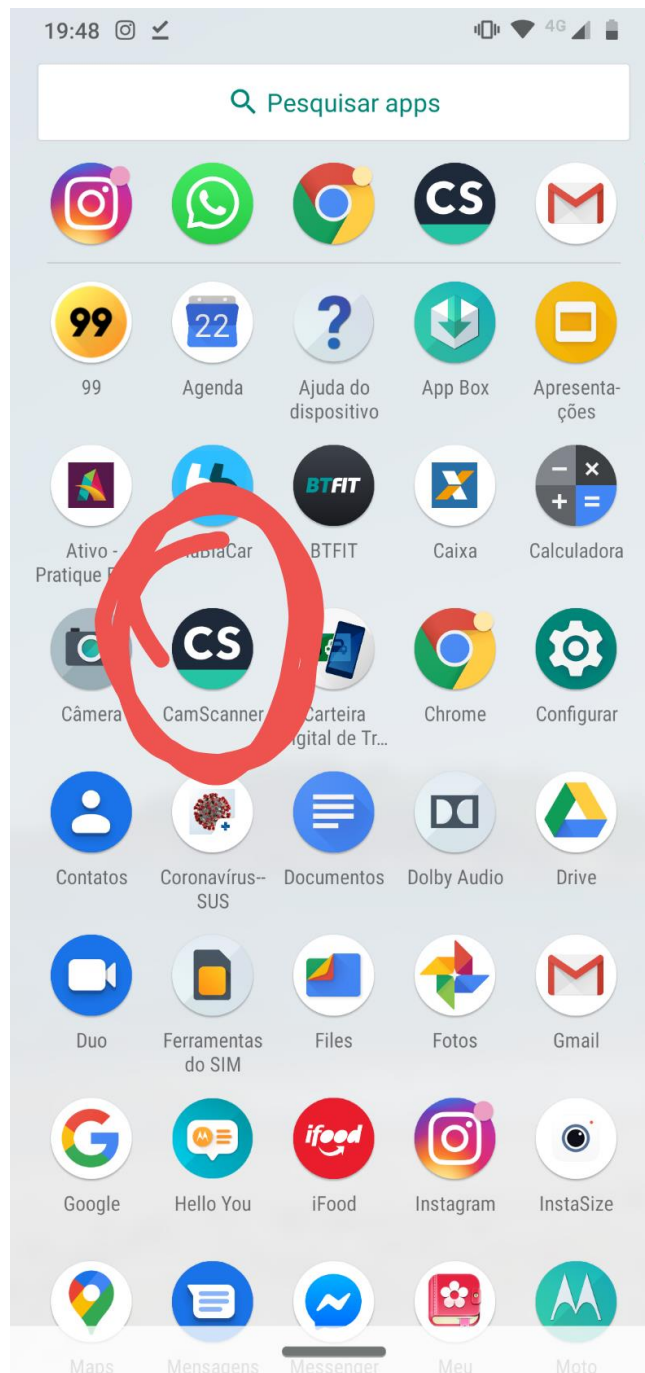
19:48 4G

Pesquisar apps

CS

99
99
22
Agenda
Ajuda do dispositivo
App Box
Apresentações

Ativo - Pratique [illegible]
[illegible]laBlaCar
BTFIT
BTFIT
Caixa
Calculadora

Câmera
CS
CamScanner
Carteira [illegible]igital de Tr...
Chrome
Configurar

Contatos
Coronavírus--SUS
Documentos
Dolby Audio
Drive

Duo
Ferramentas do SIM
Files
Fotos
Gmail

Google
Hello You
ifood
iFood
Instagram
InstaSize

Maps
Mensagens
Messenger
Meu
Moto